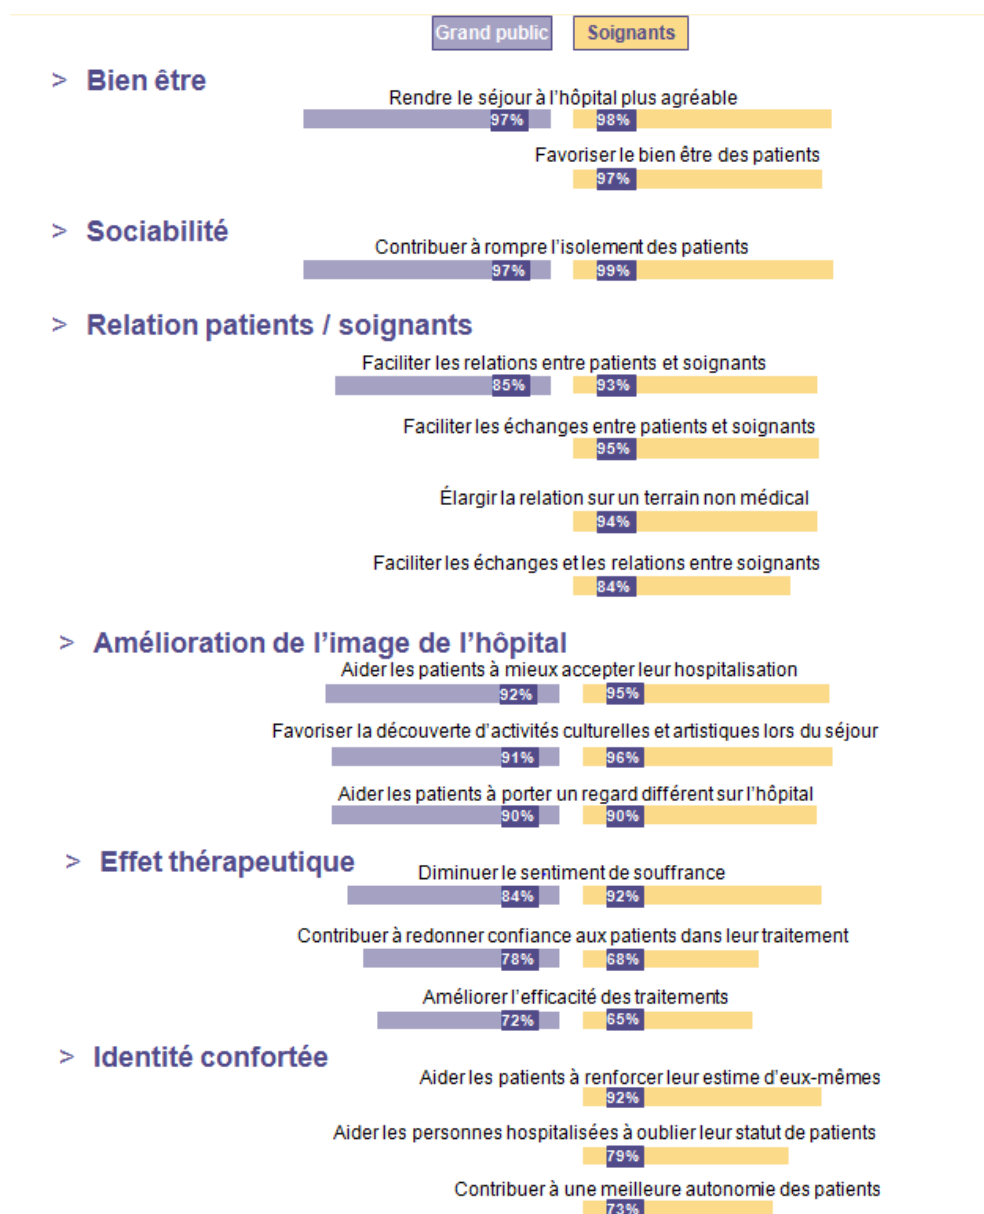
Grand public Soignants

> Bien être

Rendre le séjour à l'hôpital plus agréable
97% 98%

Favoriser le bien être des patients
97%

> Sociabilité

Contribuer à rompre l'isolement des patients
97% 99%

> Relation patients / soignants

Faciliter les relations entre patients et soignants
85% 93%

Faciliter les échanges entre patients et soignants
95%

Élargir la relation sur un terrain non médical
94%

Faciliter les échanges et les relations entre soignants
84%

> Amélioration de l'image de l'hôpital

Aider les patients à mieux accepter leur hospitalisation
92% 95%

Favoriser la découverte d'activités culturelles et artistiques lors du séjour
91% 96%

Aider les patients à porter un regard différent sur l'hôpital
90% 90%

> Effet thérapeutique

Diminuer le sentiment de souffrance
84% 92%

Contribuer à redonner confiance aux patients dans leur traitement
78% 68%

Améliorer l'efficacité des traitements
72% 65%

> Identité confortée

Aider les patients à renforcer leur estime d'eux-mêmes
92%

Aider les personnes hospitalisées à oublier leur statut de patients
79%

Contribuer à une meilleure autonomie des patients
73%